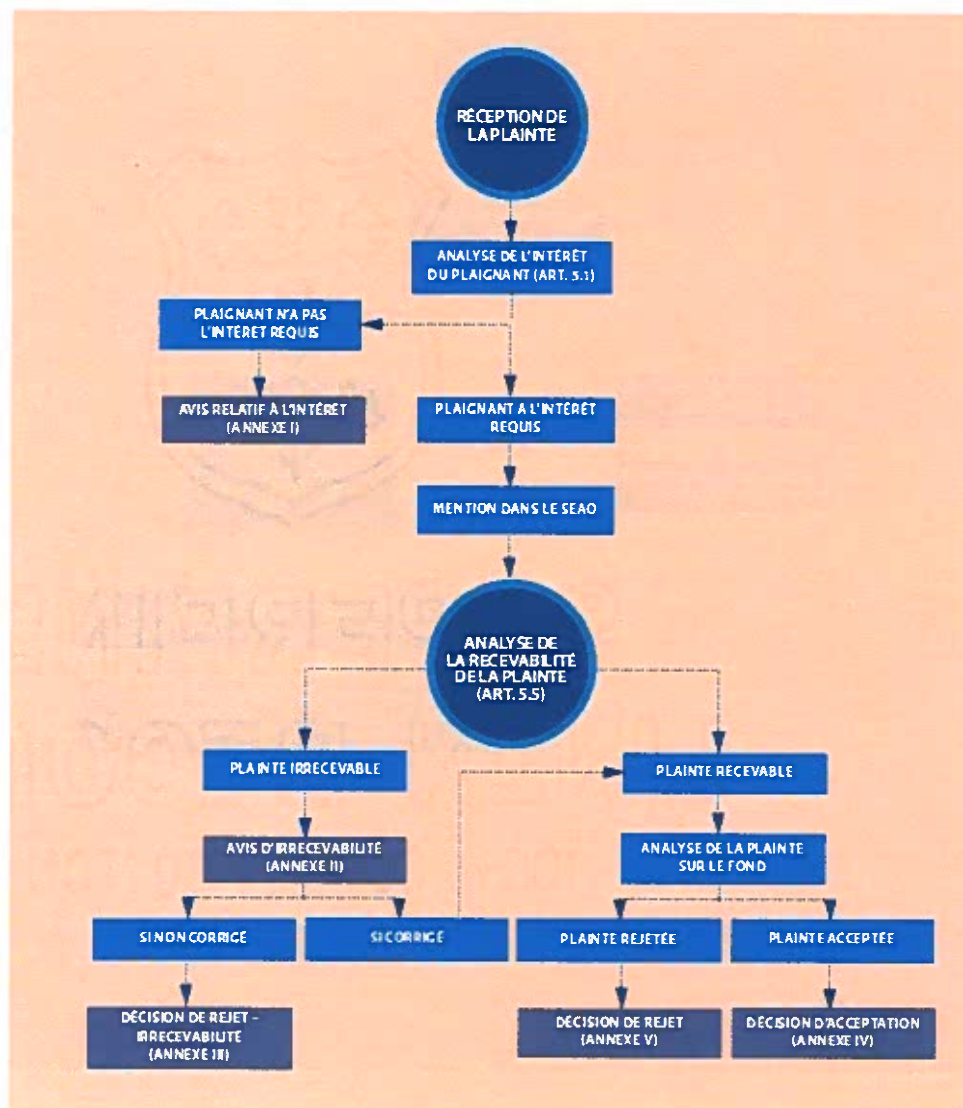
RÉCEPTION DE LA PLAINTE

ANALYSE DE L'INTÉRÊT DU PLAIGNANT (ART. 5.1)

PLAIGNANT N'A PAS L'INTÉRÊT REQUIS

AVIS RELATIF À L'INTÉRÊT (ANNEXE I)

PLAIGNANT A L'INTÉRÊT REQUIS

MENTION DANS LE SEAO

ANALYSE DE LA RECEVABILITÉ DE LA PLAINTE (ART. 5.5)

PLAINTE IRRECEVABLE

AVIS D'IRRECEVABILITÉ (ANNEXE II)

SI NON CORRIGÉ

SI CORRIGÉ

DÉCISION DE REJET - IRRECEVABILITÉ (ANNEXE III)

PLAINTE RECEVABLE

ANALYSE DE LA PLAINTE SUR LE FOND

PLAINTE REJETÉE

PLAINTE ACCEPTÉE

DÉCISION DE REJET (ANNEXE V)

DÉCISION D'ACCEPTATION (ANNEXE IV)